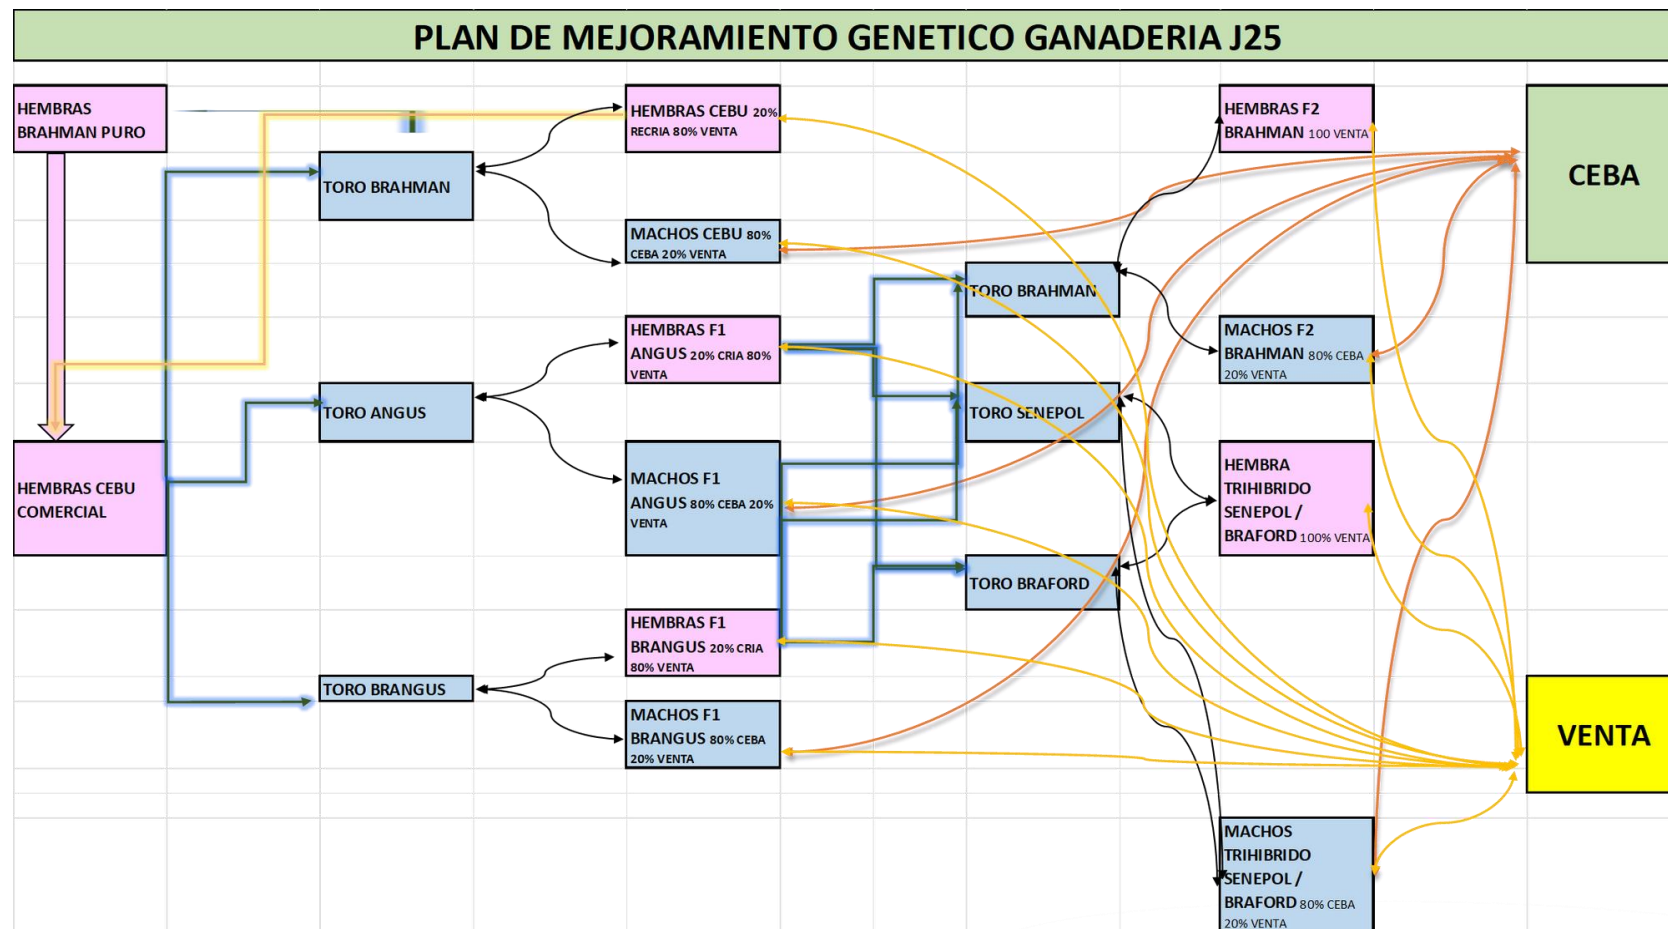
PLAN DE MEJORAMIENTO GENETICO GANADERIA J25

HEMBRAS BRAHMAN PURO

HEMBRAS CEBU COMERCIAL

TORO BRAHMAN

TORO ANGUS

TORO BRANGUS

HEMBRAS CEBU 20% RECRIA 80% VENTA

MACHOS CEBU 80% CEBA 20% VENTA

HEMBRAS F1 ANGUS 20% CRIA 80% VENTA

MACHOS F1 ANGUS 80% CEBA 20% VENTA

HEMBRAS F1 BRANGUS 20% CRIA 80% VENTA

MACHOS F1 BRANGUS 80% CEBA 20% VENTA

TORO BRAHMAN

TORO SENEPOL

TORO BRAFORD

HEMBRAS F2 BRAHMAN 100 VENTA

MACHOS F2 BRAHMAN 80% CEBA 20% VENTA

HEMBRA TRIHIBRIDO SENEPOL / BRAFORD 100% VENTA

MACHOS TRIHIBRIDO SENEPOL / BRAFORD 80% CEBA 20% VENTA

CEBA

VENTA